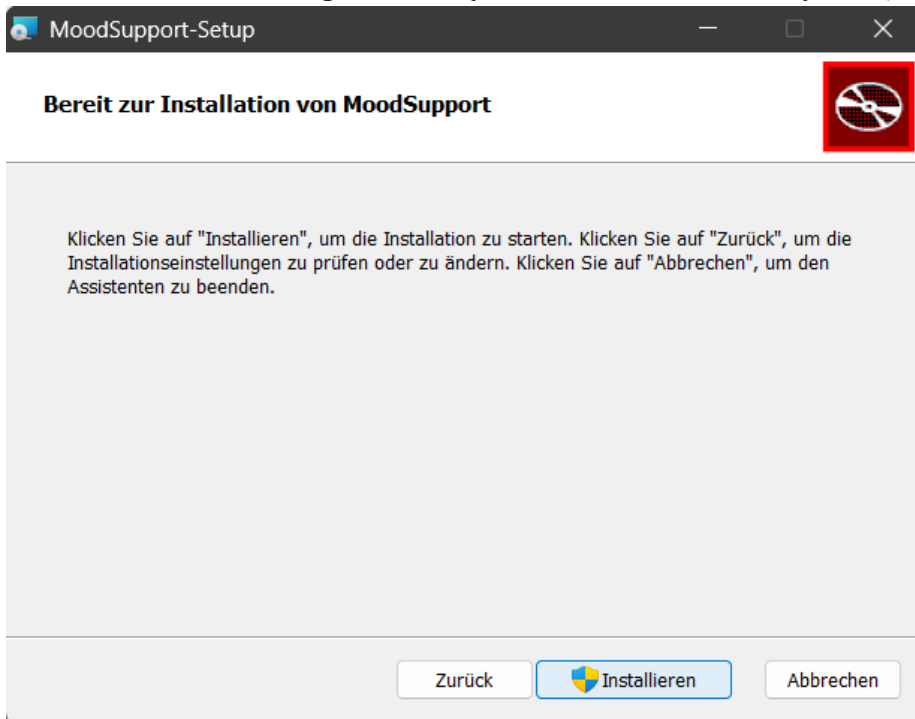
MoodSupport-Setup

Bereit zur Installation von MoodSupport

Klicken Sie auf "Installieren", um die Installation zu starten. Klicken Sie auf "Zurück", um die Installationseinstellungen zu prüfen oder zu ändern. Klicken Sie auf "Abbrechen", um den Assistenten zu beenden.

Zurück Installieren Abbrechen